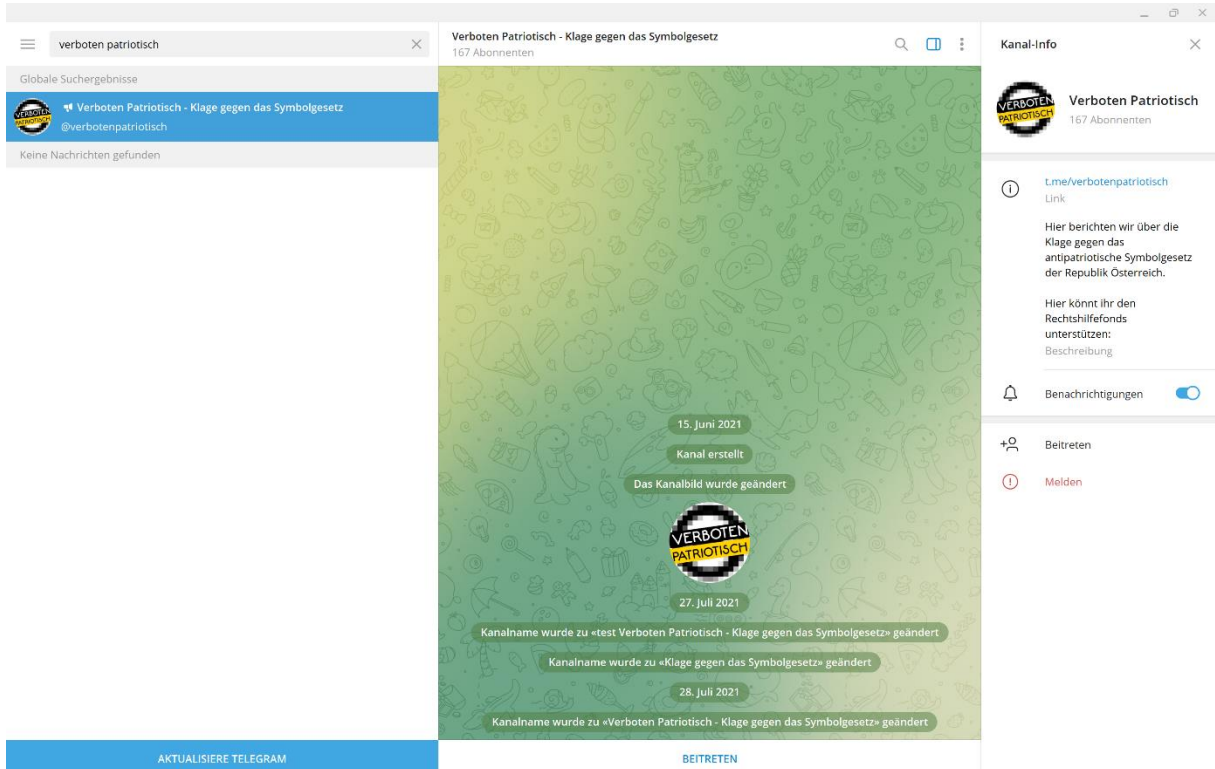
verboten patriotisch

Globale Suchergebnisse

Verboten Patriotisch - Klage gegen das Symbolgesetz
@verbotenpatriotisch

Keine Nachrichten gefunden

AKTUALISIERE TELEGRAM

Verboten Patriotisch - Klage gegen das Symbolgesetz
167 Abonnenten

15. Juni 2021

Kanal erstellt

Das Kanalbild wurde geändert

VERBOTEN PATRIOTISCH

27. Juli 2021

Kanalname wurde zu «test Verboten Patriotisch - Klage gegen das Symbolgesetz» geändert

Kanalname wurde zu «Klage gegen das Symbolgesetz» geändert

28. Juli 2021

Kanalname wurde zu «Verboten Patriotisch - Klage gegen das Symbolgesetz» geändert

BEITRETEN

Kanal-Info

VERBOTEN PATRIOTISCH

Verboten Patriotisch
167 Abonnenten

t.me/verbotenpatriotisch
Link

Hier berichten wir über die Klage gegen das antipatriotische Symbolgesetz der Republik Österreich.

Hier könnt ihr den Rechtshilfefonds unterstützen:
Beschreibung

Benachrichtigungen

Beitreten

Melden